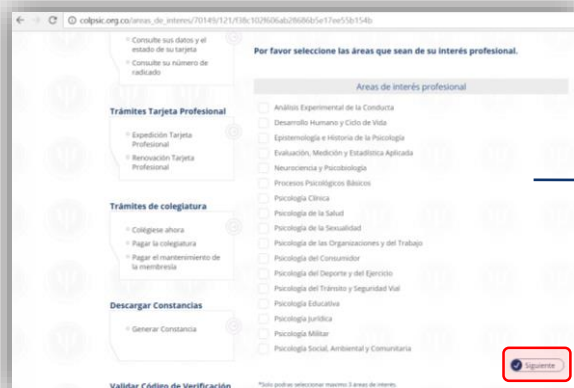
colpsic.org.co/areas_de_interes/70149/121/f38c1029606ab28686b5e17ee55b154b

Consulte sus datos y el estado de su tarjeta

Consulte su número de radicado

Trámites Tarjeta Profesional

Expedición Tarjeta Profesional

Renovación Tarjeta Profesional

Trámites de colegiatura

Colegiese ahora

Pagar la colegiatura

Pagar el mantenimiento de la membresía

Descargar Constancias

Generar Constancia

Validar Código de Verificación

Por favor seleccione las áreas que sean de su interés profesional.

Areas de interés profesional

Análisis Experimental de la Conducta

Desarrollo Humano y Ciclo de Vida

Epistemología e Historia de la Psicología

Evaluación, Medición y Estadística Aplicada

Neurociencia y Psicobiología

Procesos Psicológicos Básicos

Psicología Clínica

Psicología de la Salud

Psicología de la Sexualidad

Psicología de las Organizaciones y del Trabajo

Psicología del Consumidor

Psicología del Deporte y del Ejercicio

Psicología del Tránsito y Seguridad Vial

Psicología Educativa

Psicología Jurídica

Psicología Militar

Psicología Social, Ambiental y Comunitaria

Siguiente

*Solo podrás seleccionar maximo 3 áreas de interés.